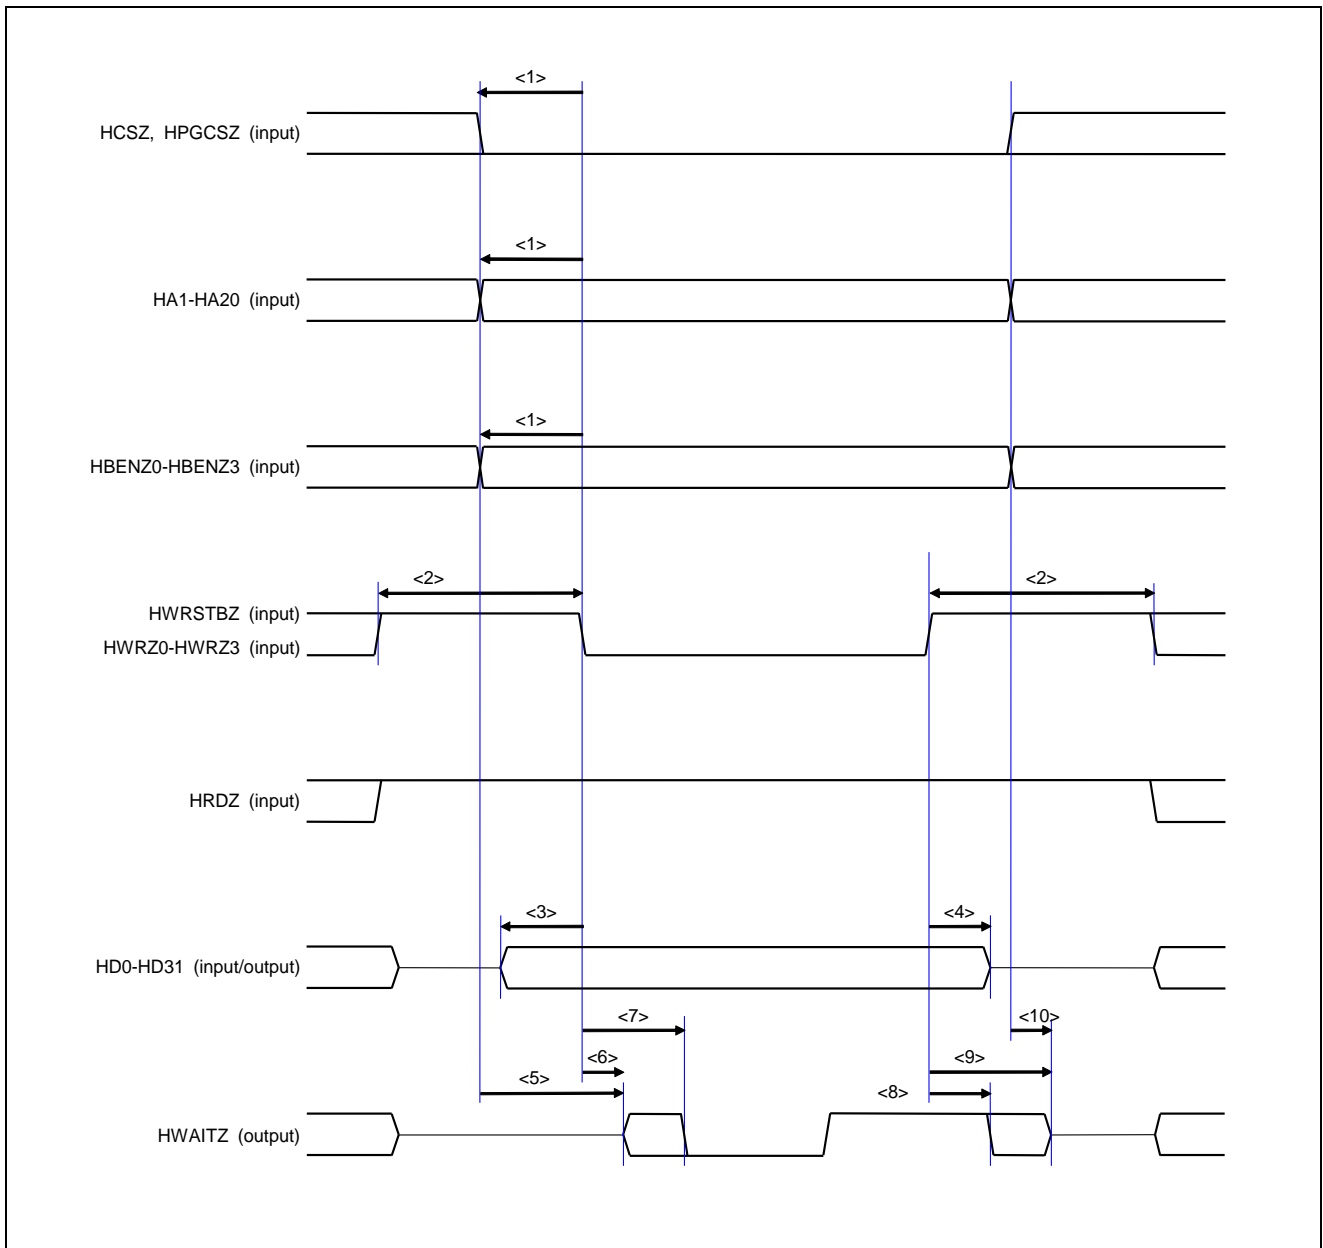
<1>

HCSZ, HPGCSZ (input)

<1>

HA1-HA20 (input)

<1>

HBENZ0-HBENZ3 (input)

<2>

<2>

HWRSTBZ (input)

HWRZ0-HWRZ3 (input)

HRDZ (input)

<3>

<4>

HD0-HD31 (input/output)

<7>

<10>

<6>

<9>

<5>

<8>

HWAITZ (output)